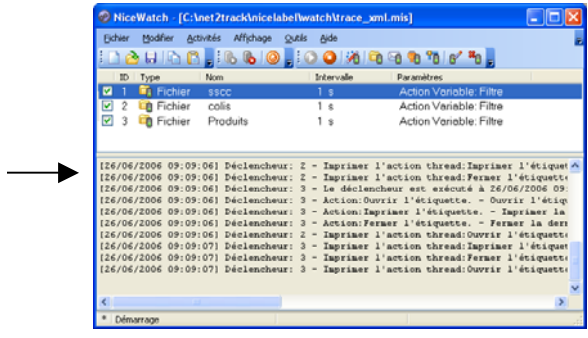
NiceWatch - [C:\net2track\nicelabel\watch\trace_xml.mis]

Fichier Modifier Activités Affichage Outils Aide

| ID | Type | Nom | Intervalle | Paramètres |
|---|---|---|---|---|
| 1 | Fichier | sscc | 1 s | Action Variable: Filtre |
| 2 | Fichier | colis | 1 s | Action Variable: Filtre |
| 3 | Fichier | Produits | 1 s | Action Variable: Filtre |

[26/06/2006 09:09:06] Déclencheur: 2 - Imprimer l'action thread:Imprimer l'étiquet
[26/06/2006 09:09:06] Déclencheur: 2 - Imprimer l'action thread:Fermer l'étiquett
[26/06/2006 09:09:06] Déclencheur: 3 - Le déclencheur est exécuté à 26/06/2006 09:
[26/06/2006 09:09:06] Déclencheur: 3 - Action:Ouvrir l'étiquette. - Ouvrir l'étiq
[26/06/2006 09:09:06] Déclencheur: 3 - Action:Imprimer l'étiquette. - Imprimer la
[26/06/2006 09:09:06] Déclencheur: 3 - Action:Fermer l'étiquette. - Fermer la dern
[26/06/2006 09:09:06] Déclencheur: 3 - Imprimer l'action thread:Ouvrir l'étiquett
[26/06/2006 09:09:07] Déclencheur: 3 - Imprimer l'action thread:Imprimer l'étique
[26/06/2006 09:09:07] Déclencheur: 3 - Imprimer l'action thread:Fermer l'étiquett
[26/06/2006 09:09:07] Déclencheur: 3 - Imprimer l'action thread:Ouvrir l'étiquett

Démarrage